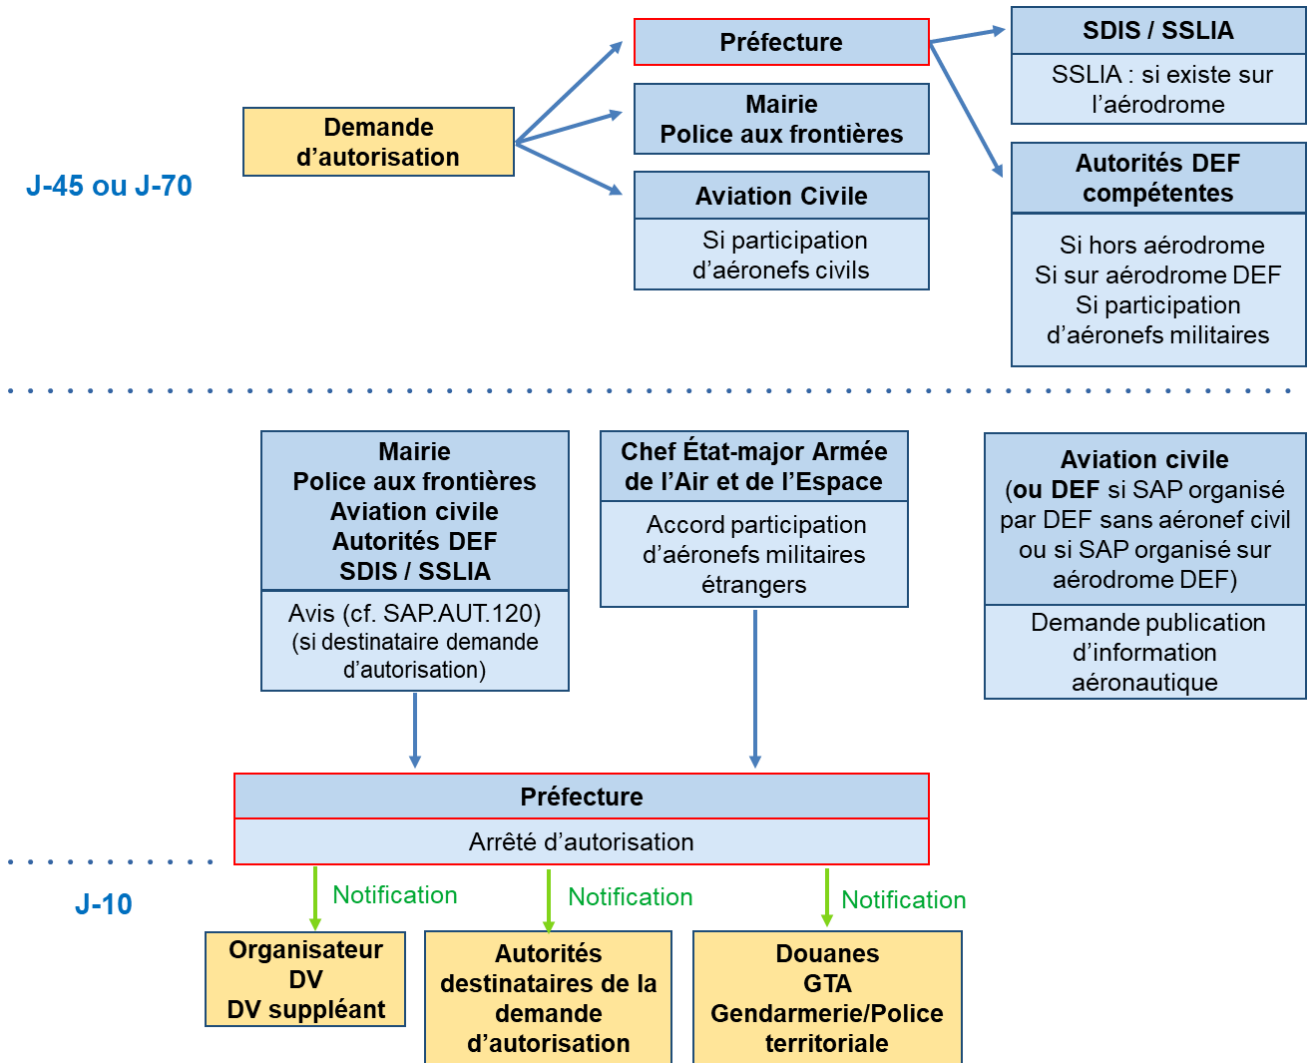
J-45 ou J-70

Demande d’autorisation

Préfecture

Mairie
Police aux frontières

Aviation Civile

Si participation d’aéronefs civils

SDIS / SSLIA

SSLIA : si existe sur l’aérodrome

Autorités DEF compétentes

Si hors aérodrome
Si sur aérodrome DEF
Si participation d’aéronefs militaires

Mairie
Police aux frontières
Aviation civile
Autorités DEF
SDIS / SSLIA

Avis (cf. SAP.AUT.120)
(si destinataire demande d’autorisation)

Chef État-major Armée de l’Air et de l’Espace

Accord participation d’aéronefs militaires étrangers

Aviation civile
(ou DEF si SAP organisé par DEF sans aéronef civil ou si SAP organisé sur aérodrome DEF)

Demande publication d’information aéronautique

Préfecture

Arrêté d’autorisation

J-10

Notification

Notification

Notification

Organisateur
DV
DV suppléant

Autorités destinataires de la demande d’autorisation

Douanes
GTA
Gendarmerie/Police territoriale